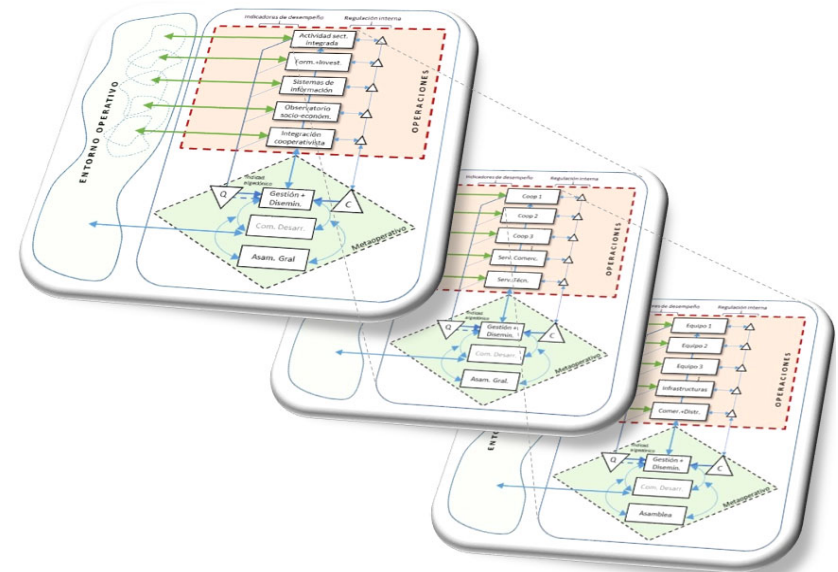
Indicadores de desempeño
Regulación interna
Actividad sect. integrada
Form. +Invest.
Sistemas de información
Observatorio socio-económ.
Integración cooperativista
OPERACIONES
ENTORNO OPERATIVO
Q
Gestión + Disemin.
C
Com. Desarr.
Asam. Gral
Metaoperativo

Indicadores de desempeño
Regulación interna
Coop 1
Coop 2
Coop 3
Serv. Comerc.
Serv. Técn.
OPERACIONES
Q
Gestión + Disemin.
C
Com. Desarr.
Asam. Gral.
Metaoperativo

de desempeño
Regulación interna
Equipo 1
Equipo 2
Equipo 3
Infraestructuras
Comer.+Distr.
OPERACIONES
ENT
Q
Gestión + Disemin.
C
Com. Desarr.
Asamblea
Metaoperativo